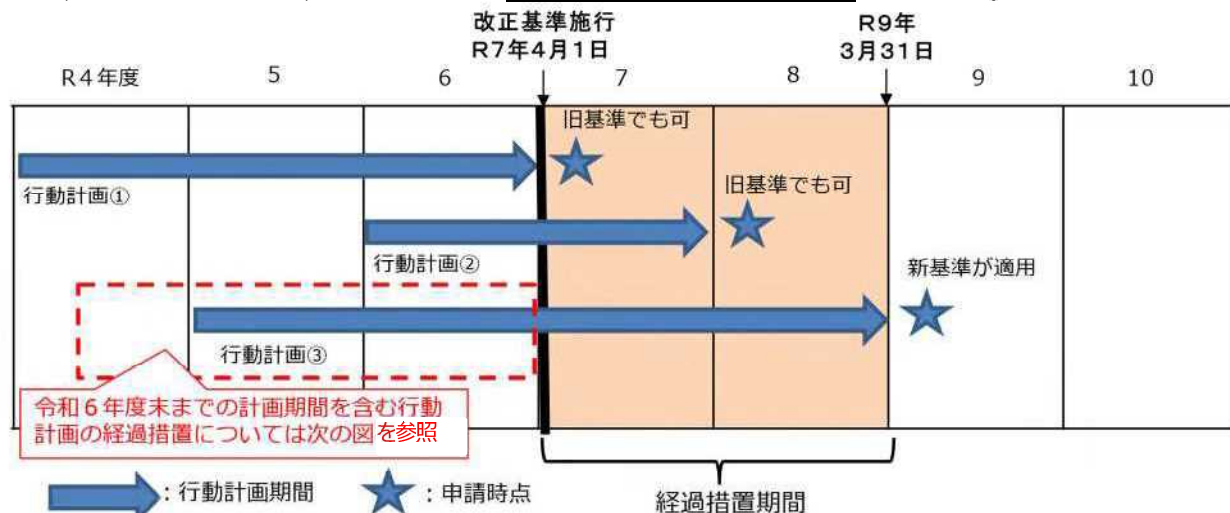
改正基準施行
R7年4月1日

R9年
3月31日

R4年度 | 5 | 6 | 7 | 8 | 9 | 10

旧基準でも可

行動計画①

旧基準でも可

行動計画②

新基準が適用

行動計画③

令和6年度末までの計画期間を含む行動計画の経過措置については次の図を参照

：行動計画期間

：申請時点

経過措置期間